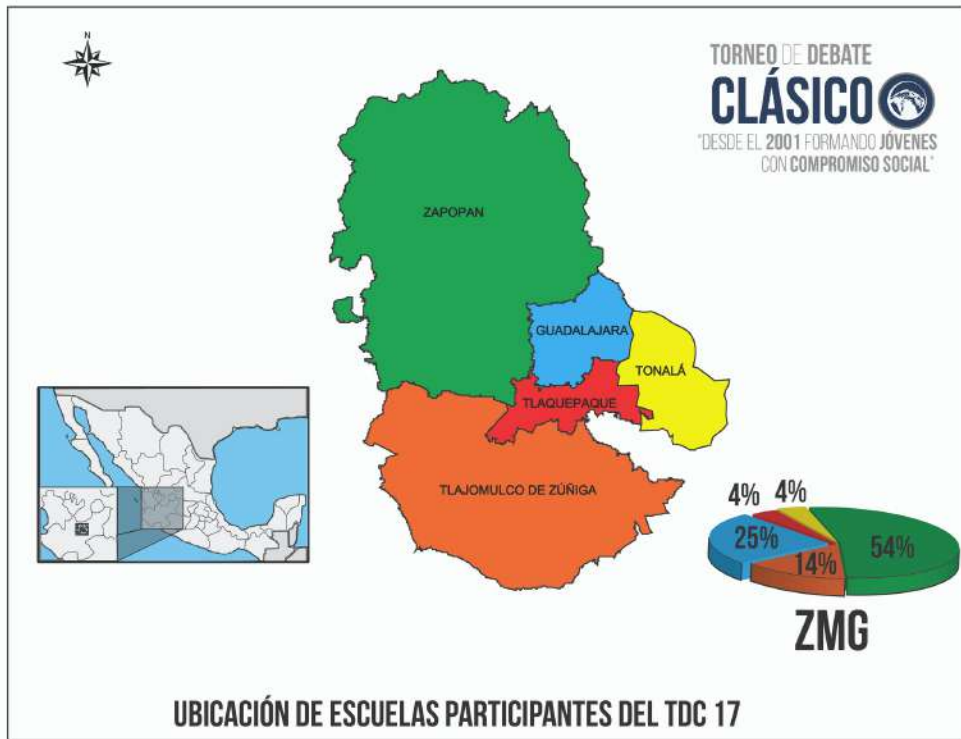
N

TORNEO DE DEBATE
CLÁSICO
"DESDE EL 2001 FORMANDO JÓVENES CON COMPROMISO SOCIAL"

ZAPOPAN

GUADALAJARA

TONALÁ

TLAQUEPAQUE

TLAJOMULCO DE ZÚÑIGA

4%
4%
25%
14%
54%

ZMG

UBICACIÓN DE ESCUELAS PARTICIPANTES DEL TDC 17